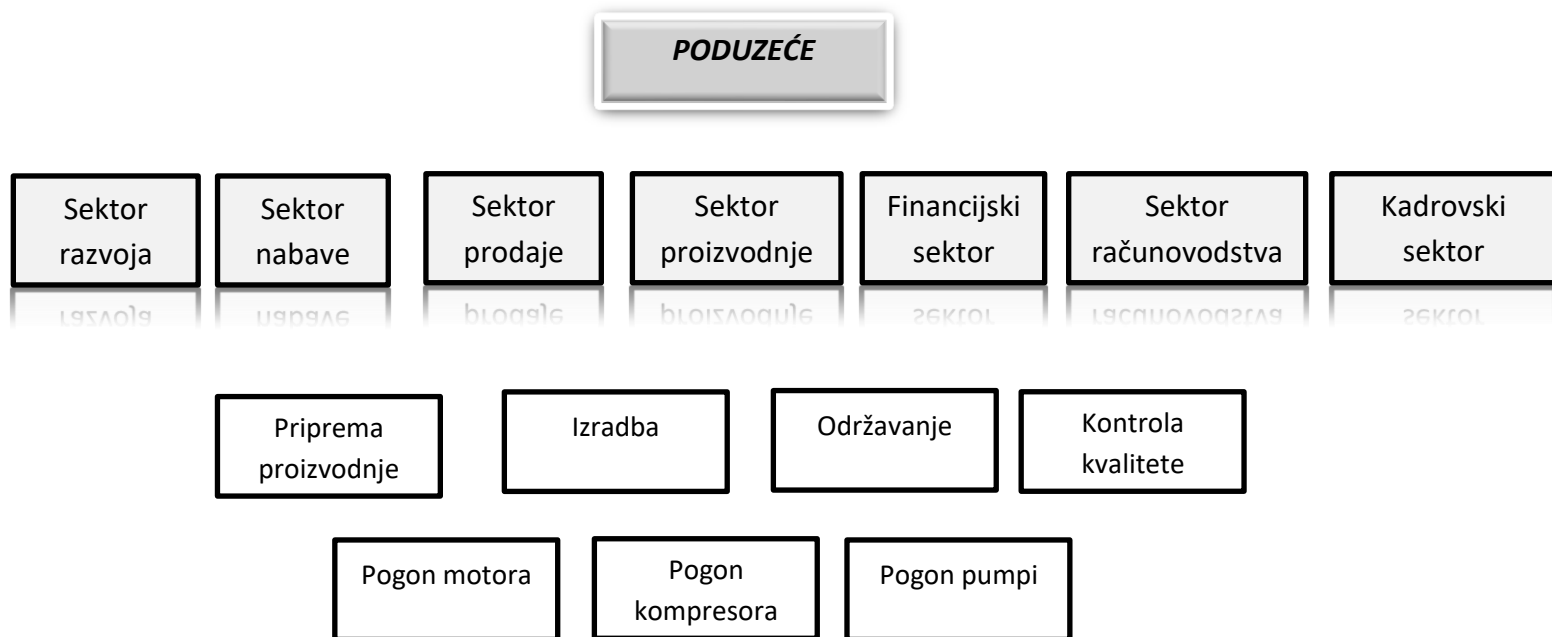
PODUZEĆE

Sektor razvoja

Sektor nabave

Sektor prodaje

Sektor proizvodnje

Financijski sektor

Sektor računovodstva

Kadrovski sektor

Priprema proizvodnje

Izradba

Održavanje

Kontrola kvalitete

Pogon motora

Pogon kompresora

Pogon pumpi